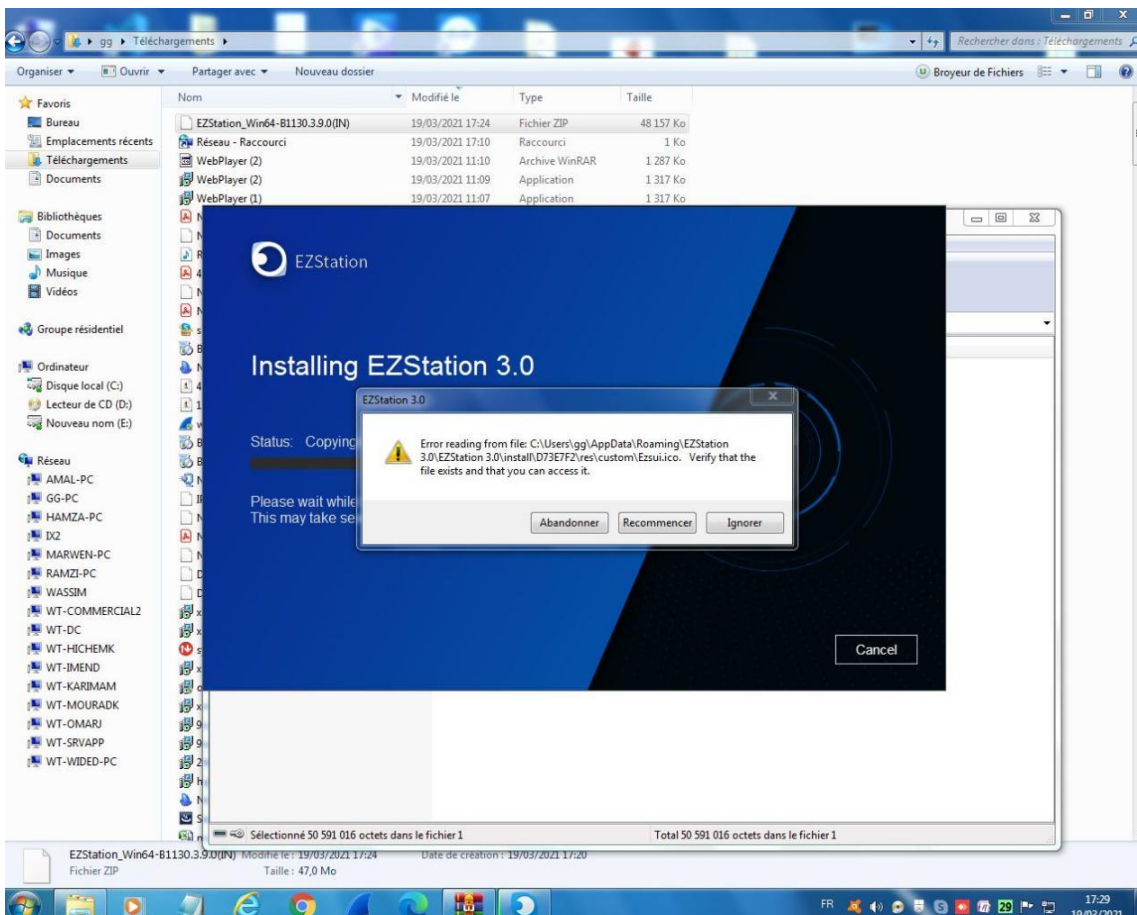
gg ▸ Téléchargements ▸

Rechercher dans : Téléchargements

Organiser ▾ Ouvrir ▾ Partager avec ▾ Nouveau dossier

Broyeur de Fichiers

Favoris
Bureau
Emplacements récents
Téléchargements
Documents

Bibliothèques
Documents
Images
Musique
Vidéos

Groupe résidentiel

Ordinateur
Disque local (C:)
Lecteur de CD (D:)
Nouveau nom (E:)

Réseau
AMAL-PC
GG-PC
HAMZA-PC
IX2
MARWEN-PC
RAMZI-PC
WASSIM
WT-COMMERCIAL2
WT-DC
WT-HICHEMK
WT-IMEND
WT-KARIMAM
WT-MOURADK
WT-OMARJ
WT-SRVAPP
WT-WIDED-PC

| Nom | Modifié le | Type | Taille |
|---|---|---|---|
| EZStation_Win64-B1130.3.9.0(IN) | 19/03/2021 17:24 | Fichier ZIP | 48 157 Ko |
| Réseau - Raccourci | 19/03/2021 17:10 | Raccourci | 1 Ko |
| WebPlayer (2) | 19/03/2021 11:10 | Archive WinRAR | 1 287 Ko |
| WebPlayer (2) | 19/03/2021 11:09 | Application | 1 317 Ko |
| WebPlayer (1) | 19/03/2021 11:07 | Application | 1 317 Ko |

EZStation

Installing EZStation 3.0

Status: Copying

Please wait while
This may take se

Cancel

EZStation 3.0

Error reading from file: C:\Users\gg\AppData\Roaming\EZStation 3.0\EZStation 3.0\install\D73E7F2\res\custom\Ezsui.ico. Verify that the file exists and that you can access it.

Abandonner Recommencer Ignorer

Sélectionné 50 591 016 octets dans le fichier 1
Total 50 591 016 octets dans le fichier 1

EZStation_Win64-B1130.3.9.0(IN) Modifié le : 19/03/2021 17:24 Date de création : 19/03/2021 17:20
Fichier ZIP Taille : 47,0 Mo

FR 17:29 19/03/2021